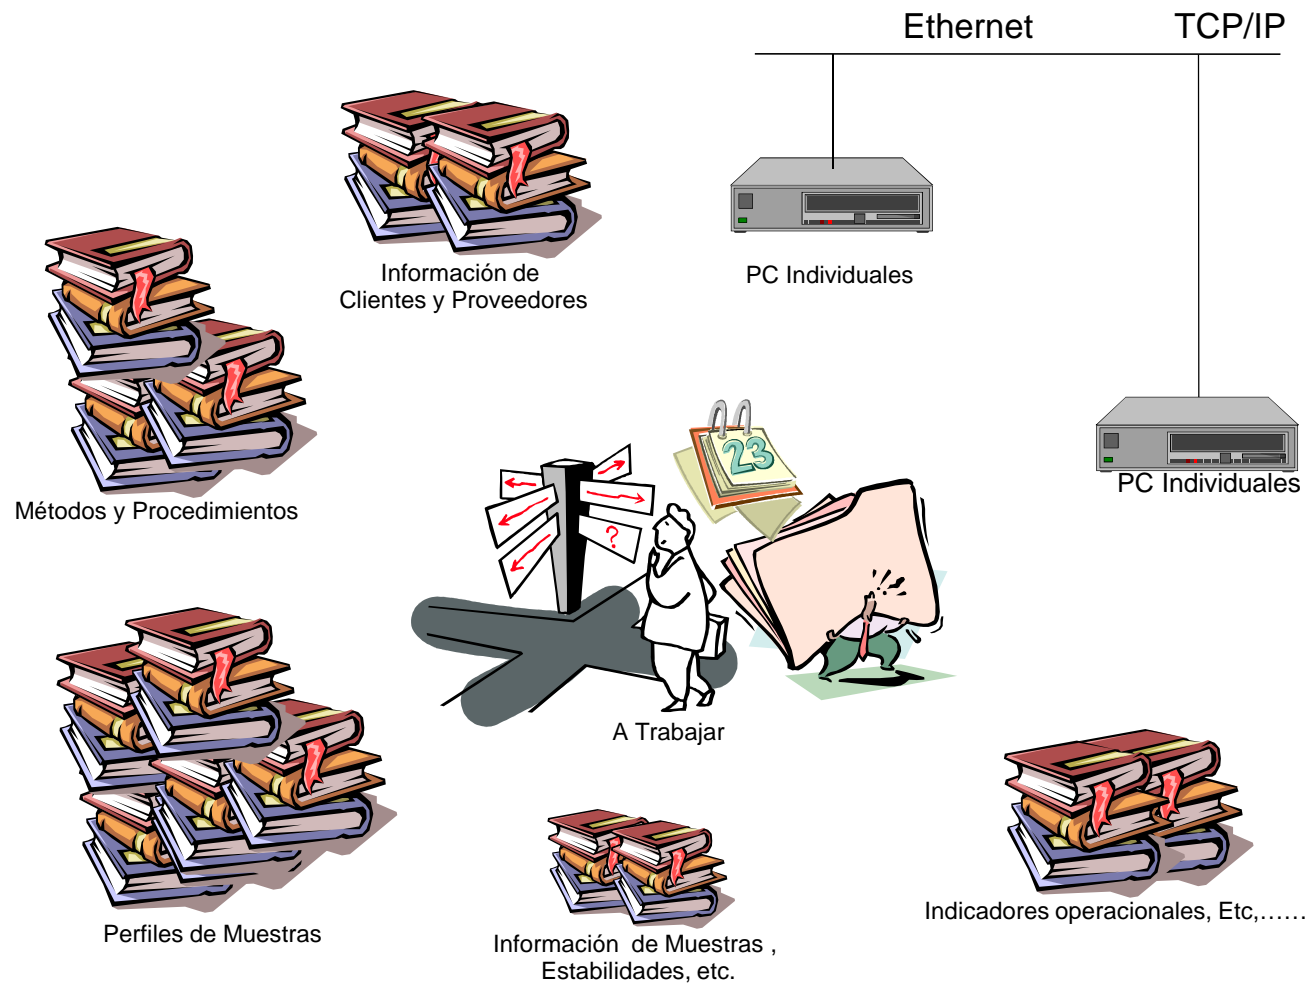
Ethernet TCP/IP

Información de Clientes y Proveedores

PC Individuales

Métodos y Procedimientos

23

?

PC Individuales

A Trabajar

Perfiles de Muestras

Información de Muestras , Estabilidades, etc.

Indicadores operacionales, Etc,……